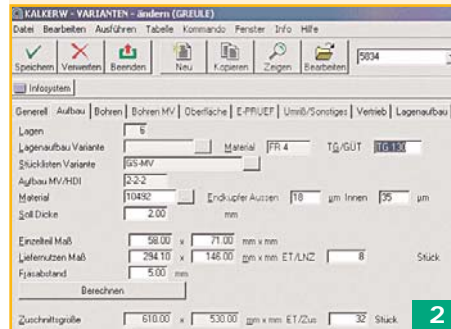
KALKERW - VARIANTEN - ändern (GREULE)
Datei Bearbeiten Ausführen Tabelle Kommando Fenster Info Hilfe
Speichern Verwerfen Beenden Neu Kopieren Zeigen Bearbeiten 5834
Infosystem
Generell Aufbau Bohren Bohren MV Oberfläche E-PRUEF UmiB/Sonstiges Vertrieb Lagenaufbau
Lagen 6
Lagenaufbau Variante
Material FR 4 TG/GÜT TG 130
Stücklisten Variante GS-MV
Aufbau MV/HDI 2-2-2
Material 10492 Endkupfer Aussen 18 µm Innen 35 µm
Soll Dicke 2.00 mm
Einzelteil Maß 58.00 x 71.00 mm x mm
Liefernutzen Maß 294.10 x 146.00 mm x mm ET/LNZ 8 Stück
Frasabstand 5.00 mm
Berechnen
Zuschnittsgröße 610.00 x 530.00 mm x mm ET/Zuo 32 Stück
2